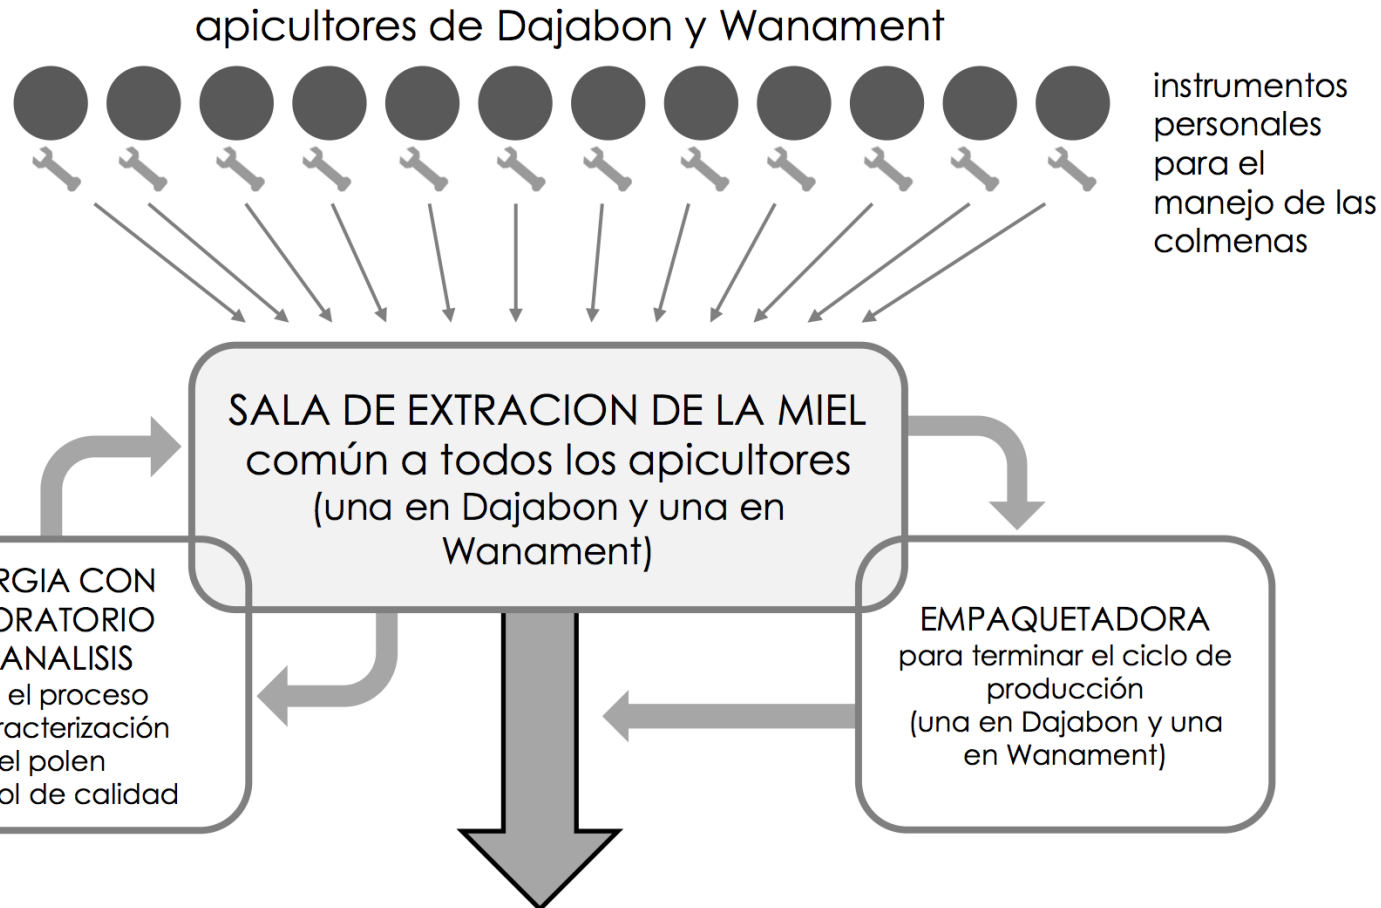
apicultores de Dajabon y Wanament

instrumentos personales para el manejo de las colmenas

SALA DE EXTRACION DE LA MIEL común a todos los apicultores (una en Dajabon y una en Wanament)

RGIA CON
ORATORIO
ANALISIS
el proceso
racterización
el polen
ol de calidad

EMPAQUETADORA
para terminar el ciclo de producción
(una en Dajabon y una en Wanament)